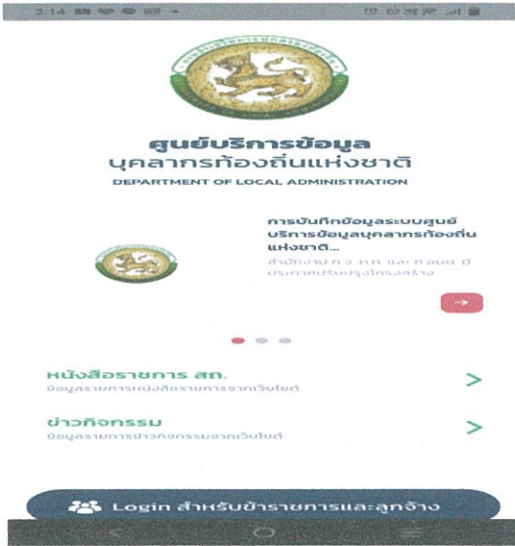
3:14

ศูนย์บริการข้อมูล
บุคลากรท้องถิ่นแห่งชาติ
DEPARTMENT OF LOCAL ADMINISTRATION

การบันทึกข้อมูลระบบศูนย์บริการข้อมูลบุคลากรท้องถิ่นแห่งชาติ...
สำนักงาน ก.จ. ก.ท. และ ก.อบต. มีประกาศปรับปรุงโครงสร้าง

หนังสือราชการ สถ.
ข้อมูลรายการหนังสือราชการจากเว็บไซต์

ข่าวกิจกรรม
ข้อมูลรายการข่าวกิจกรรมจากเว็บไซต์

Login สำหรับข้าราชการและลูกจ้าง